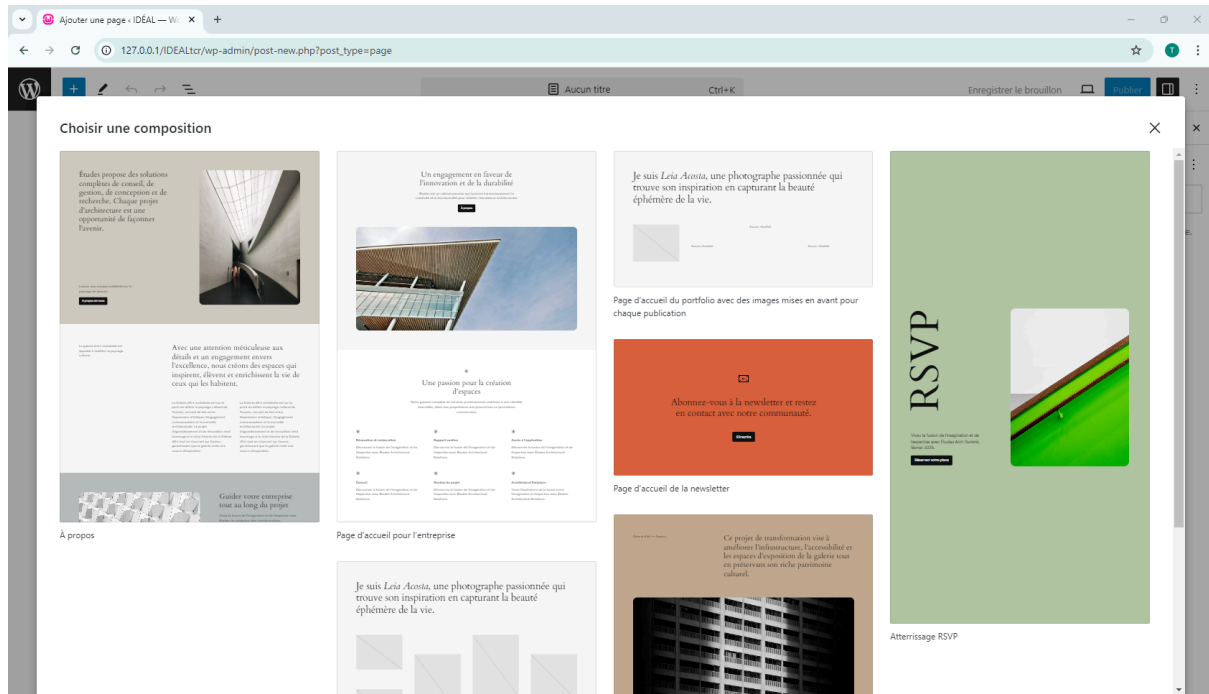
Ajouter une page ‹ IDÉAL — W ×
+
127.0.0.1/IDEALtcr/wp-admin/post-new.php?post_type=page
T

Aucun titre
Ctrl+K
Enregistrer le brouillon
Publier

Choisir une composition
×

Études propose des solutions complètes de conseil, de gestion, de conception et de recherche. Chaque projet d'architecture est une opportunité de façonner l'avenir.

Avec une attention méticuleuse aux détails et un engagement envers l'excellence, nous créons des espaces qui inspirent, élèvent et enrichissent la vie de ceux qui les habitent.

Guider votre entreprise tout au long du projet

À propos

Un engagement en faveur de l'innovation et de la durabilité

Une passion pour la création d'espaces

Page d'accueil pour l'entreprise

Je suis Leia Acosta, une photographe passionnée qui trouve son inspiration en capturant la beauté éphémère de la vie.

Page d'accueil du portfolio avec des images mises en avant pour chaque publication

Abonnez-vous à la newsletter et restez en contact avec notre communauté.

Page d'accueil de la newsletter

Ce projet de transformation vise à améliorer l'infrastructure, l'accessibilité et les espaces d'exposition de la galerie tout en préservant son riche patrimoine culturel.

Je suis Leia Acosta, une photographe passionnée qui trouve son inspiration en capturant la beauté éphémère de la vie.

RSVP

Atterrissage RSVP